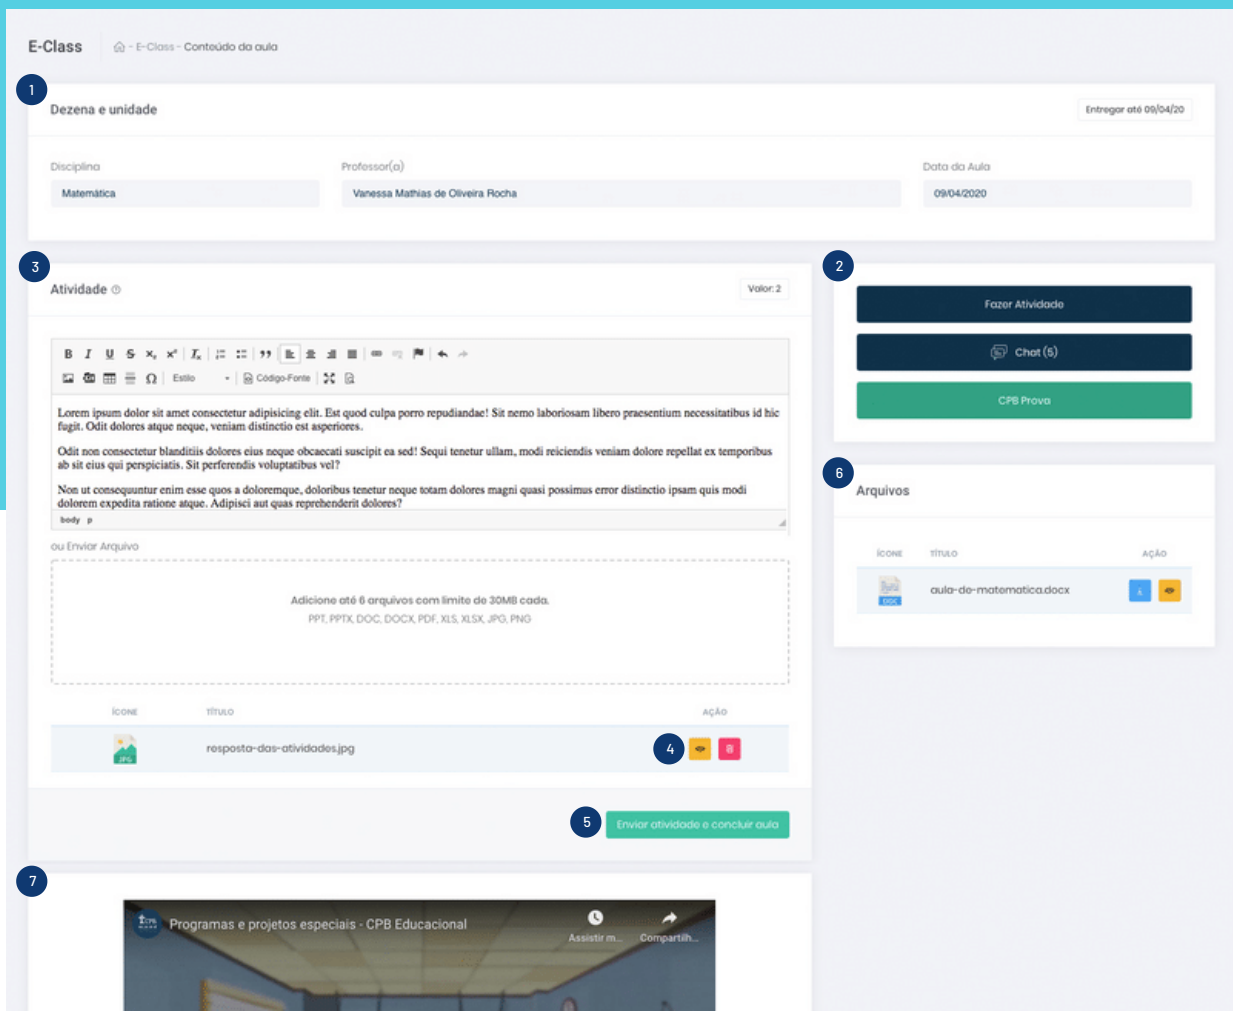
E-Class

E-Class - Conteúdo da aula

1

Dezena e unidade

Entregar até 09/04/20

Disciplina
Matemática

Professor(a)
Vanessa Mathias de Oliveira Rocha

Data da Aula
09/04/2020

3

Atividade

Valor: 2

Estilo

Código-Fonte

Lorem ipsum dolor sit amet consectetur adipisicing elit. Est quod culpa porro repudiandae! Sit nemo laboriosam libero praesentium necessitatibus id hic fugit. Odit dolores atque neque, veniam distinctio est asperiores.

Odit non consectetur blanditiis dolores eius neque obcaecati suscipit ea sed! Sequi tenetur ullam, modi reiciendis veniam dolore repellat ex temporibus ab sit eius qui perspiciatis. Sit perferendis voluptatibus vel?

Non ut consequuntur enim esse quos a doloremque, doloribus tenetur neque totam dolores magni quasi possimus error distinctio ipsam quis modi dolorem expedita ratione atque. Adipisci aut quas reprehenderit dolores?

body p

ou Enviar Arquivo

Adicione até 6 arquivos com limite de 30MB cada.
PPT, PPTX, DOC, DOCX, PDF, XLS, XLSX, JPG, PNG

| ÍCONE | TÍTULO | AÇÃO |
|---|---|---|
| JPG | resposta-das-atividades.jpg | 4 |

5

Enviar atividade e concluir aula

2

Fazer Atividade

Chat (5)

CPB Prova

6

Arquivos

| ÍCONE | TÍTULO | AÇÃO |
|---|---|---|
| DOC | aula-de-matematica.docx | |

7

Programas e projetos especiais - CPB Educacional

Assistir m...

Compartilh...